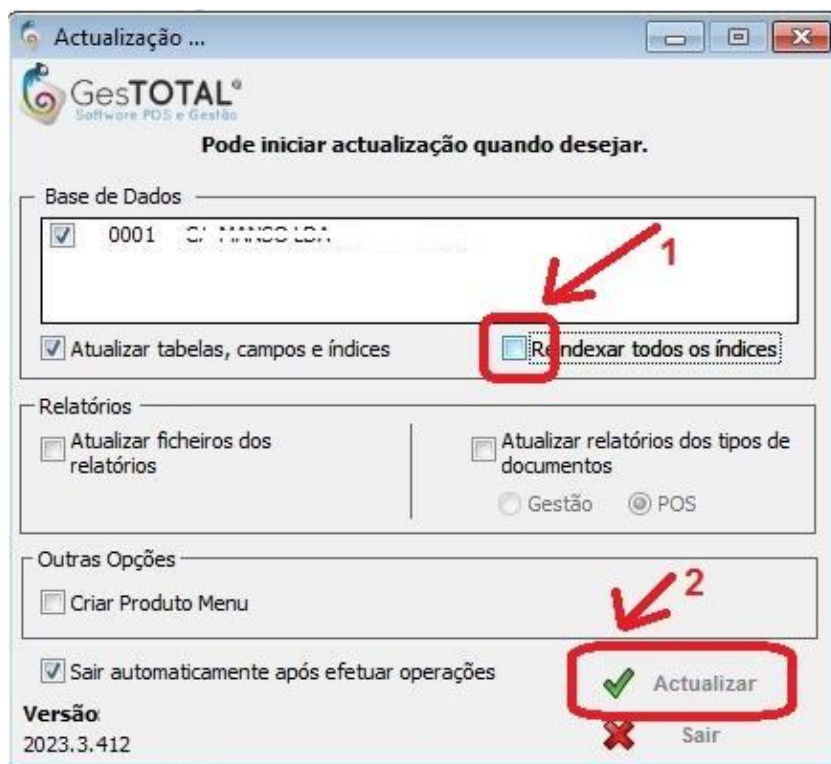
Actualização ...

GesTOTAL®
Software POS e Gestão

Pode iniciar actualização quando desejar.

Base de Dados

0001 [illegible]

1

Atualizar tabelas, campos e índices

Reindexar todos os índices

Relatórios

Atualizar ficheiros dos relatórios

Atualizar relatórios dos tipos de documentos

Gestão POS

Outras Opções

Criar Produto Menu

2

Sair automaticamente após efetuar operações

Actualizar

Versão
2023.3.412

Sair